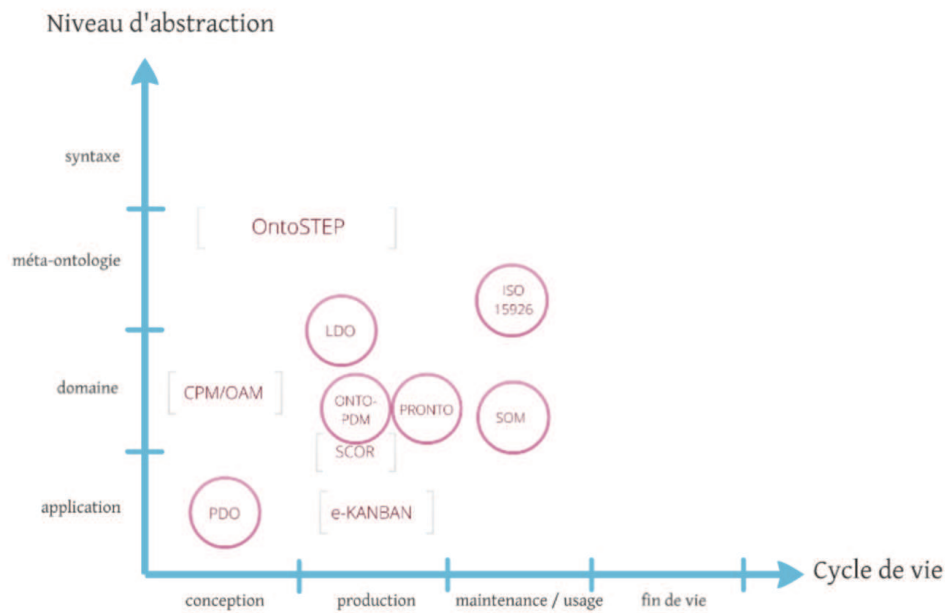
Niveau d'abstraction

syntaxe

méta-ontologie

domaine

application

OntoSTEP

ISO 15926

LDO

CPM/OAM

ONTO-PDM

PRONTO

SOM

SCOR

PDO

e-KANBAN

Cycle de vie

conception

production

maintenance / usage

fin de vie